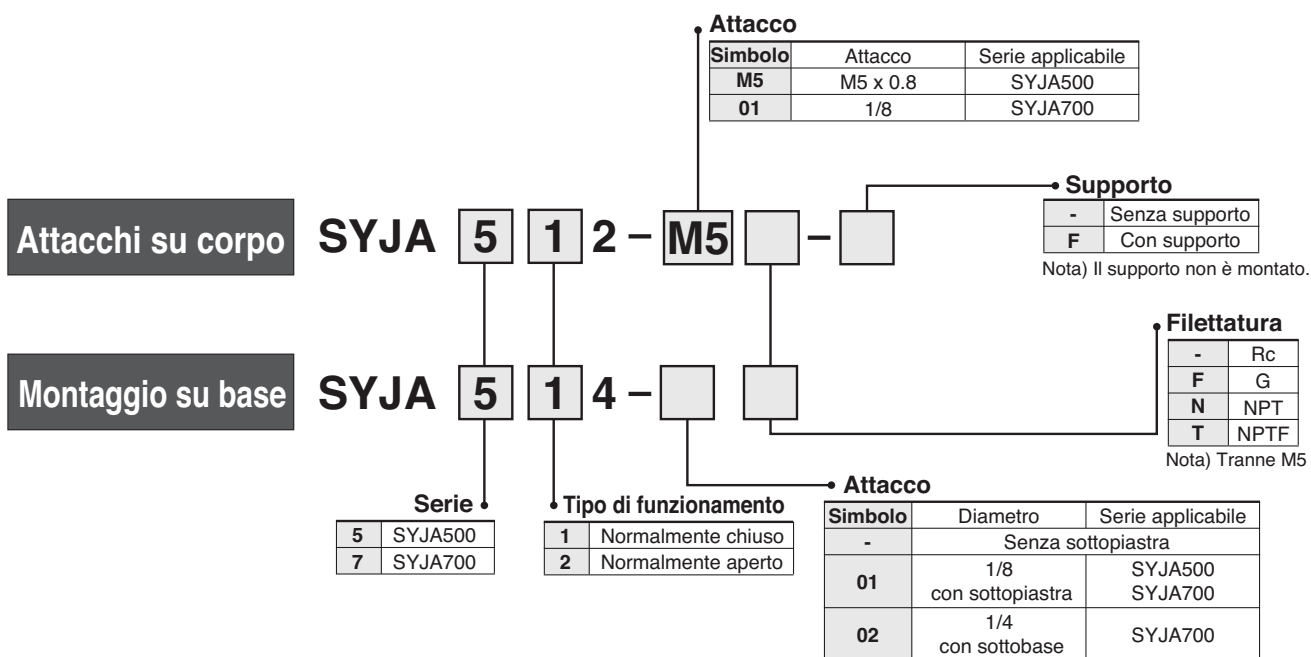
Attacco

| Simbolo | Attacco | Serie applicabile |
|---|---|---|
| M5 | M5 x 0.8 | SYJA500 |
| 01 | 1/8 | SYJA700 |

Attacchi su corpo SYJA 5 1 2 – M5 –

Supporto

| - | Senza supporto |
|---|---|
| F | Con supporto |

Nota) Il supporto non è montato.

Filettatura

| - | Rc |
|---|---|
| F | G |
| N | NPT |
| T | NPTF |

Nota) Tranne M5

Montaggio su base SYJA 5 1 4 –

Serie

| 5 | SYJA500 |
|---|---|
| 7 | SYJA700 |

Tipo di funzionamento

| 1 | Normalmente chiuso |
|---|---|
| 2 | Normalmente aperto |

Attacco

| Simbolo | Diametro | Serie applicabile |
|---|---|---|
| - | Senza sottopiastra | |
| 01 | 1/8 con sottopiastra | SYJA500 SYJA700 |
| 02 | 1/4 con sottobase | SYJA700 |